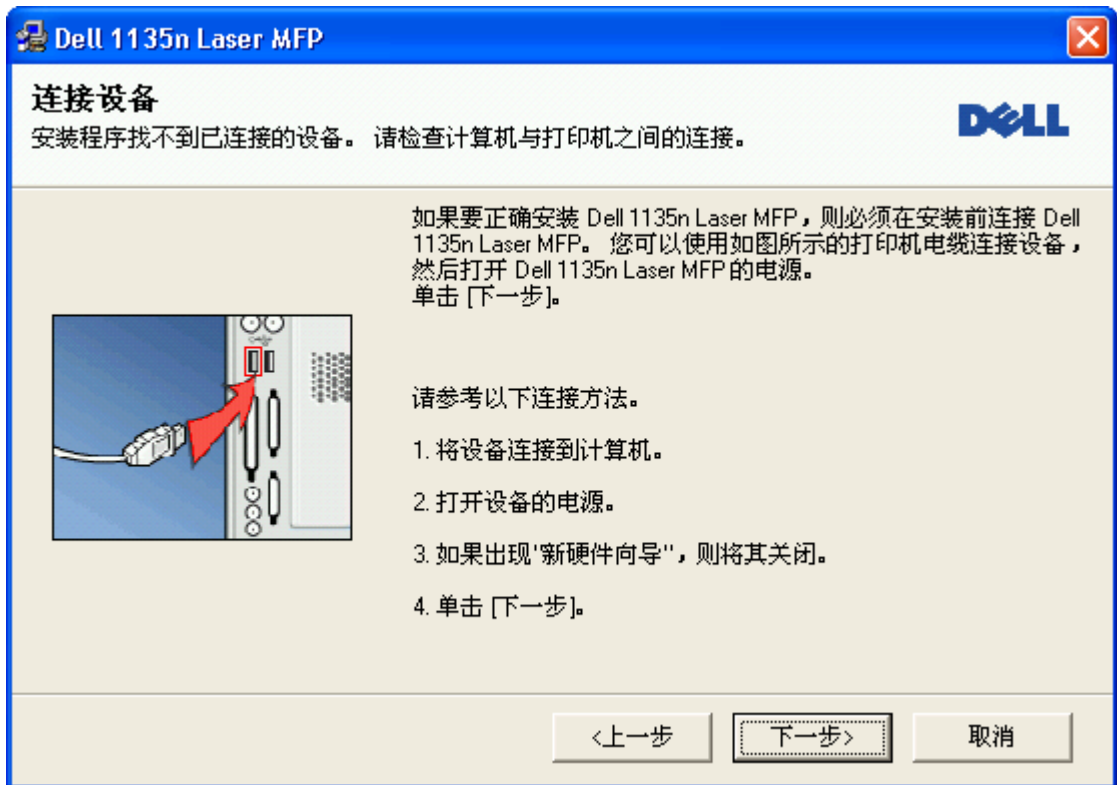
Dell 1135n Laser MFP

连接设备
安装程序找不到已连接的设备。 请检查计算机与打印机之间的连接。

DELL

如果要正确安装 Dell 1135n Laser MFP，则必须在安装前连接 Dell 1135n Laser MFP。 您可以使用如图所示的打印机电缆连接设备，然后打开 Dell 1135n Laser MFP 的电源。
单击 [下一步]。

请参考以下连接方法。

1. 将设备连接到计算机。

2. 打开设备的电源。

3. 如果出现"新硬件向导"，则将其关闭。

4. 单击 [下一步]。

<上一步

下一步>

取消